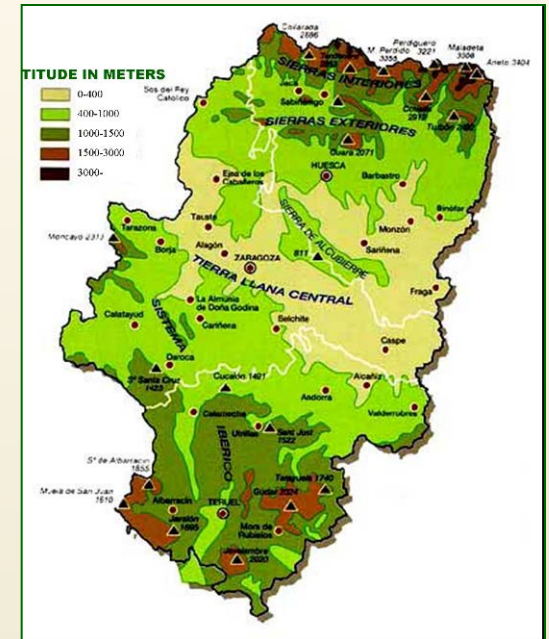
TITUDE IN METERS
0-400
400-1000
1000-1500
1500-3000
3000-

Collarada 2886
Perdiguero 3221
M. Perdido 3355
Maladeta 3308
Aneto 3404
SIERRAS INTERIORES
SIERRAS EXTERIORES
Sos del Rey Católico
Jaca
Sabiñánigo
Cotiella 2912
Turbón 2492
Guara 2071
HUESCA
Barbastro
Ejea de los Caballeros
SIERRA DE ALCUBIERRE
Binéfar
Monzón
Moncayo 2313
Tarazona
Borja
Tauste
Alagón
ZARAGOZA
811
Sariñena
TIERRA LLANA CENTRAL
Fraga
La Almunia de Doña Godina
Cariñena
Belchite
Calatayud
SISTEMA
Caspe
Daroca
Sª Santa Cruz 1423
Cucalón 1401
Alcañiz
Andorra
Valderrobres
Calamocha
IBÉRICO
Utrillas
Sant Just 1522
Sª de Albarracín 1855
Muela de San Juan 1610
Albarracín
Peñarroya 2024
Tarayuela 1740
Gúdar 2024
Javalón 1693
TERUEL
Mora de Rubielos
Javalambre 2020